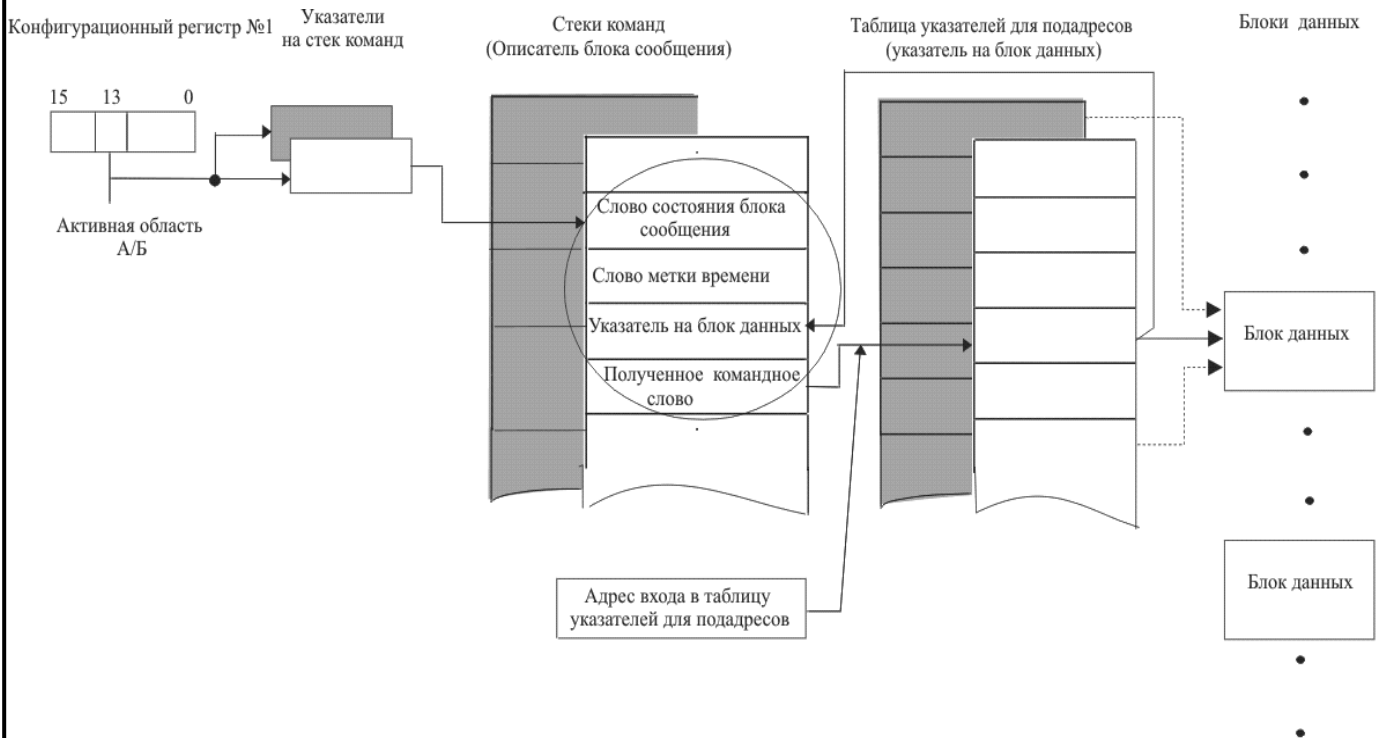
Конфигурационный регистр №1

Указатели на стек команд

Стеки команд (Описатель блока сообщения)

Таблица указателей для подадресов (указатель на блок данных)

Блоки данных

15 13 0

Активная область А/Б

Слово состояния блока сообщения

Слово метки времени

Указатель на блок данных

Полученное командное слово

Блок данных

Адрес входа в таблицу указателей для подадресов

Блок данных